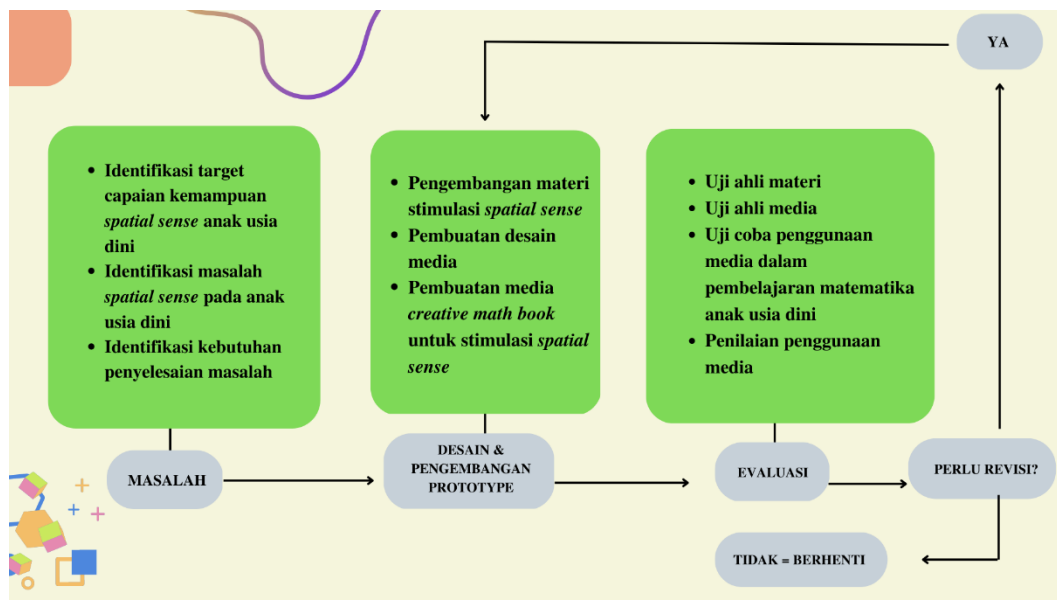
YA

- Identifikasi target capaian kemampuan *spatial sense* anak usia dini
- Identifikasi masalah *spatial sense* pada anak usia dini
- Identifikasi kebutuhan penyelesaian masalah

MASALAH

- Pengembangan materi stimulasi *spatial sense*
- Pembuatan desain media
- Pembuatan media *creative math book* untuk stimulasi *spatial sense*

DESAIN & PENGEMBANGAN PROTOTYPE

- Uji ahli materi
- Uji ahli media
- Uji coba penggunaan media dalam pembelajaran matematika anak usia dini
- Penilaian penggunaan media

EVALUASI

PERLU REVISI?

TIDAK = BERHENTI